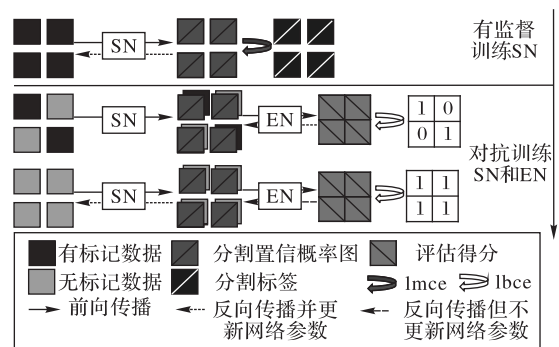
SN

有监督训练SN

SN

EN

| 1 | 0 |
|---|---|
| 0 | 1 |

对抗训练SN和EN

SN

EN

| 1 | 1 |
|---|---|
| 1 | 1 |

有标记数据 分割置信概率图 评估得分

无标记数据 分割标签 lmce lbce

前向传播 反向传播并更新网络参数 反向传播但不更新网络参数